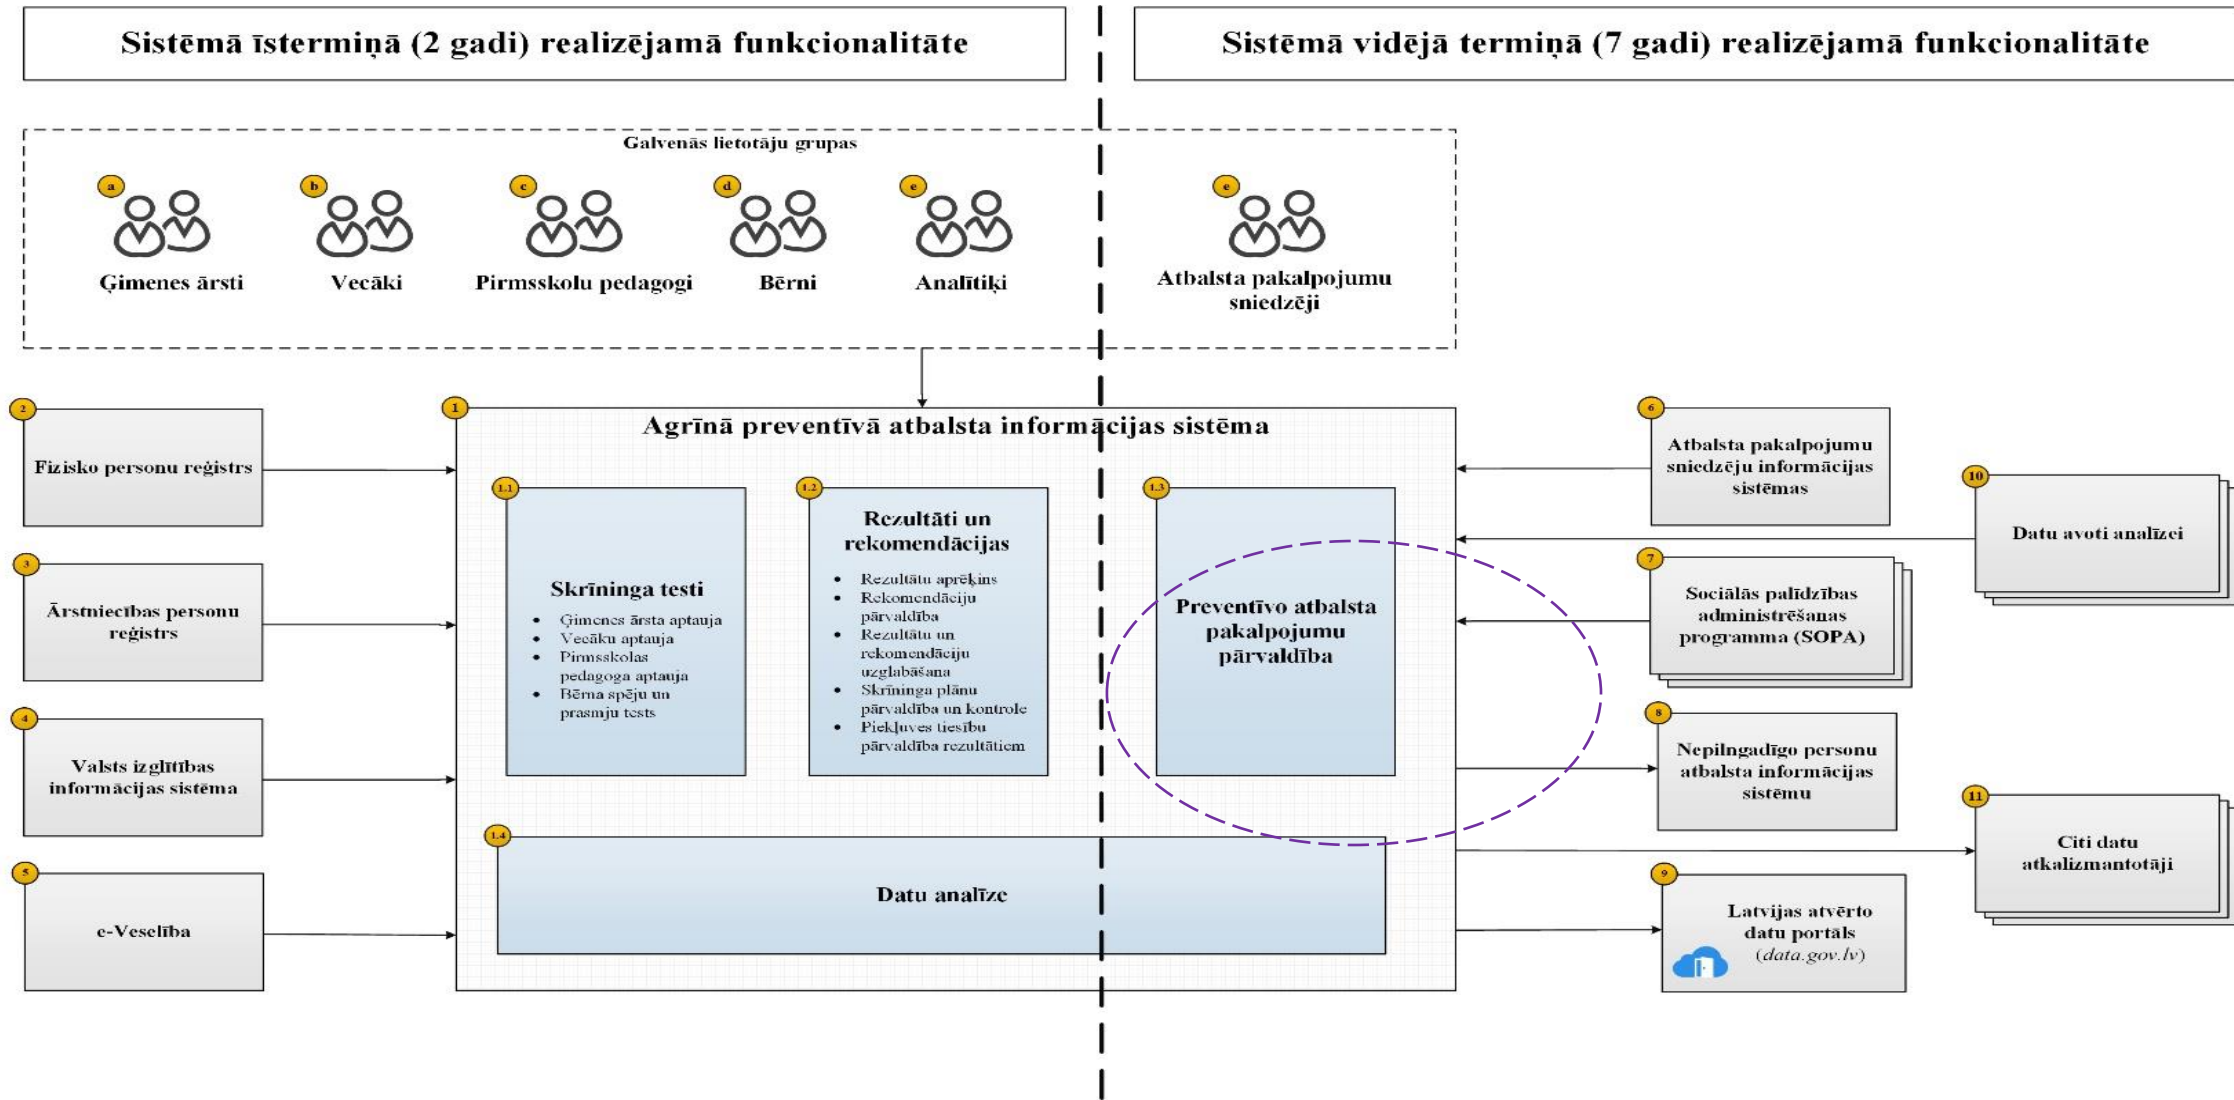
Sistēmā īstermiņā (2 gadi) realizējamā funkcionalitāte

Sistēmā vidējā termiņā (7 gadi) realizējamā funkcionalitāte

Galvenās lietotāju grupas

a
Ģimenes ārsti

b
Vecāki

c
Pirmsskolu pedagogi

d
Bērni

e
Analītiķi

e
Atbalsta pakalpojumu sniedzēji

2
Fizisko personu reģistrs

3
Ārstniecības personu reģistrs

4
Valsts izglītības informācijas sistēma

5
e-Veselība

1
Agrīnā preventīvā atbalsta informācijas sistēma

1.1
Skrīninga testi
- Ģimenes ārsta aptauja
- Vecāku aptauja
- Pirmsskolas pedagoga aptauja
- Bērna spēju un prasmju tests

1.2
Rezultāti un rekomendācijas
- Rezultātu aprēķins
- Rekomendāciju pārvaldība
- Rezultātu un rekomendāciju uzglabāšana
- Skrīninga plānu pārvaldība un kontrole
- Piekļuves tiesību pārvaldība rezultātiem

1.3
Preventīvo atbalsta pakalpojumu pārvaldība

1.4
Datu analīze

6
Atbalsta pakalpojumu sniedzēju informācijas sistēmas

10
Datu avoti analīzei

7
Sociālās palīdzības administrēšanas programma (SOPA)

8
Nepilngadīgo personu atbalsta informācijas sistēmu

11
Citi datu atkalizmantotāji

9
Latvijas atvērto datu portāls (data.gov.lv)